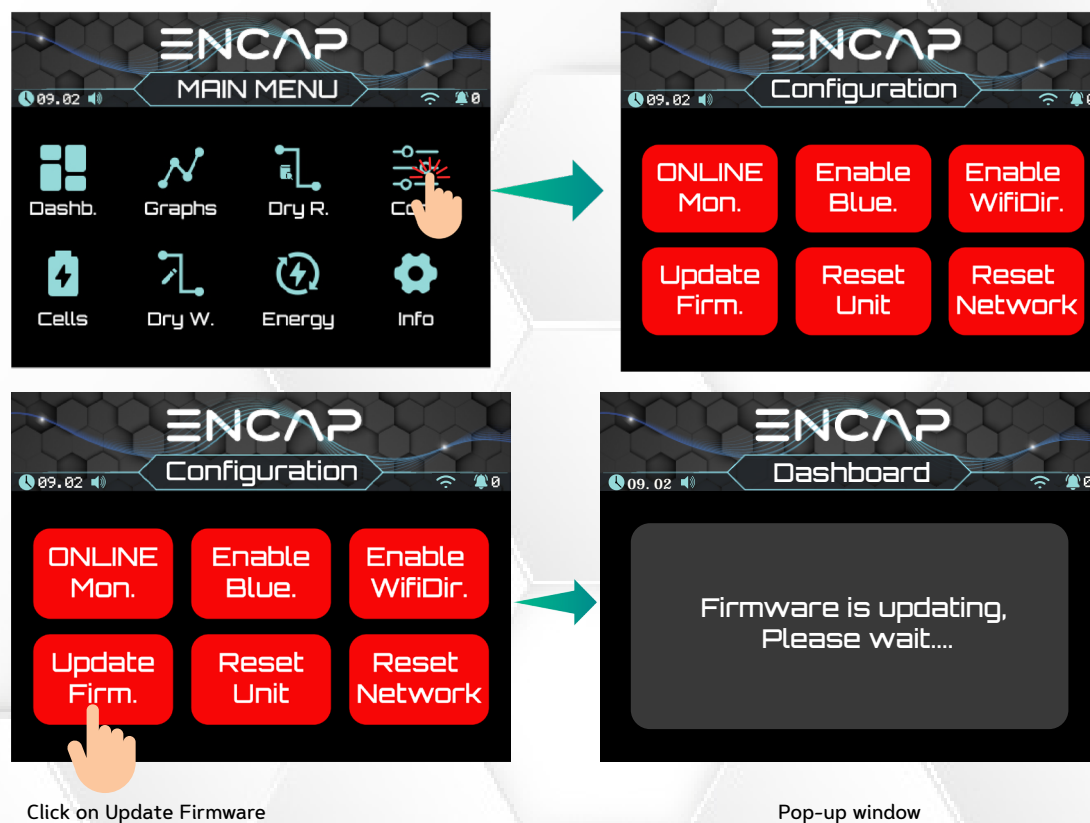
ENCAP
MAIN MENU
09.02
0
Dashb.
Graphs
Dry R.
Co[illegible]
Cells
Dry W.
Energy
Info

ENCAP
Configuration
09.02
0
ONLINE Mon.
Enable Blue.
Enable WifiDir.
Update Firm.
Reset Unit
Reset Network

ENCAP
Configuration
09.02
0
ONLINE Mon.
Enable Blue.
Enable WifiDir.
Update Firm.
Reset Unit
Reset Network

Click on Update Firmware

ENCAP
Dashboard
09.02
0
Firmware is updating, Please wait....

Pop-up window